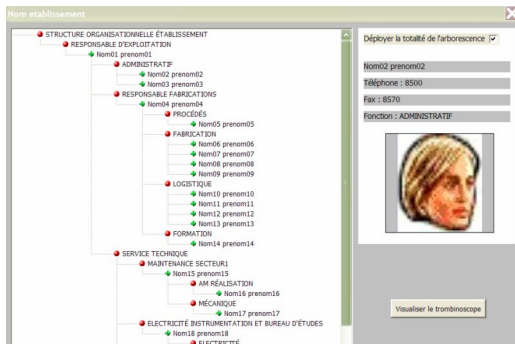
Nom etablissement

STRUCTURE ORGANISATIONNELLE ÉTABLISSEMENT
RESPONSABLE D'EXPLOITATION
Nom01 prenom01
ADMINISTRATIF
Nom02 prenom02
Nom03 prenom03
RESPONSABLE FABRICATIONS
Nom04 prenom04
PROCÉDÉS
Nom05 prenom05
FABRICATION
Nom06 prenom06
Nom07 prenom07
Nom08 prenom08
Nom09 prenom09
LOGISTIQUE
Nom10 prenom10
Nom11 prenom11
Nom12 prenom12
Nom13 prenom13
FORMATION
Nom14 prenom14
SERVICE TECHNIQUE
MAINTENANCE SECTEUR1
Nom15 prenom15
AM RÉALISATION
Nom16 prenom16
MÉCANIQUE
Nom17 prenom17
ELECTRICITÉ INSTRUMENTATION ET BUREAU D'ÉTUDES
Nom18 prenom18
ELECTRICITÉ

Déployer la totalité de l'arborescence

Nom02 prenom02
Téléphone : 8500
Fax : 8570
Fonction : ADMINISTRATIF

Visualiser le trombinoscope